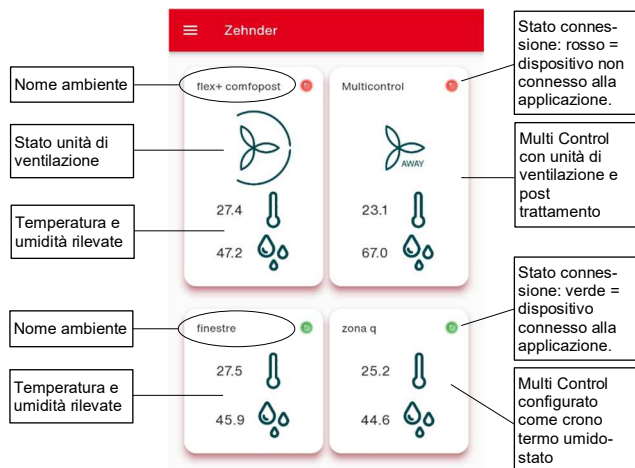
Zehnder

Nome ambiente

flex+ comfopost

Multicontrol

Stato connessione: rosso = dispositivo non connesso alla applicazione.

Stato unità di ventilazione

AWAY

Multi Control con unità di ventilazione e post trattamento

Temperatura e umidità rilevate

27.4

47.2

23.1

67.0

Nome ambiente

finestre

zona q

Stato connessione: verde = dispositivo connesso alla applicazione.

Temperatura e umidità rilevate

27.5

45.9

25.2

44.6

Multi Control configurato come crono termo umidostato